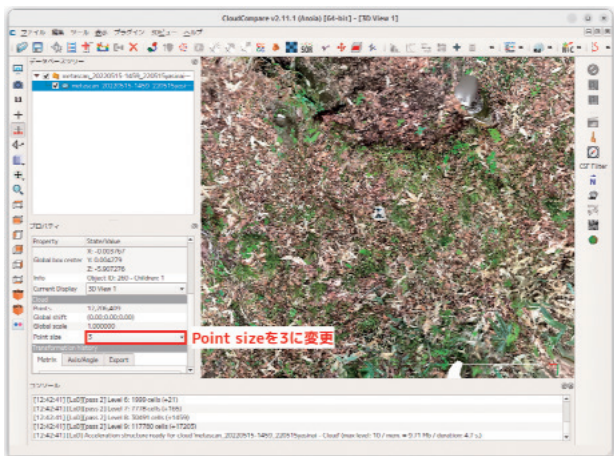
CloudCompare v2.11.1 (Anoia) [64-bit] - [3D View 1]

ファイル 編集 ツール 表示 プラグイン 3Dビュー ヘルプ

データベースツリー

wetuscan_20220515_1450_220515peicsai

wetuscan_20220515_1450_220515peicsai

プロパティ

| Property | State/Value |
|---|---|
| Global box center | X: -0.059767 |
| | Y: 0.006379 |
| | Z: -5.807270 |
| Info | Object ID: 280 - Children: 1 |
| Current Display | 3D View 1 |
| Cloud | |
| Points | 12,706,409 |
| Global shift | (0.00;0.00;0.00) |
| Global scale | 1.000000 |
| Point size | 3 |
| Transformation history | |

Point sizeを3に変更

Matrix Axis/Angle Export

CSF Filter

コンソール

[12:42:41] [Lo0][pass 2] Level 6: 1989 cells (+21)
[12:42:41] [Lo0][pass 2] Level 7: 7778 cells (+789)
[12:42:41] [Lo0][pass 2] Level 8: 30691 cells (+1459)
[12:42:41] [Lo0][pass 2] Level 9: 117780 cells (+17205)
[12:42:41] [Lo0] Acceleration structure ready for cloud 'wetuscan_20220515_1450_220515peicsai - Cloud' (max level: 10 / mem. = 9.77 Mb / duration: 4.7 s)